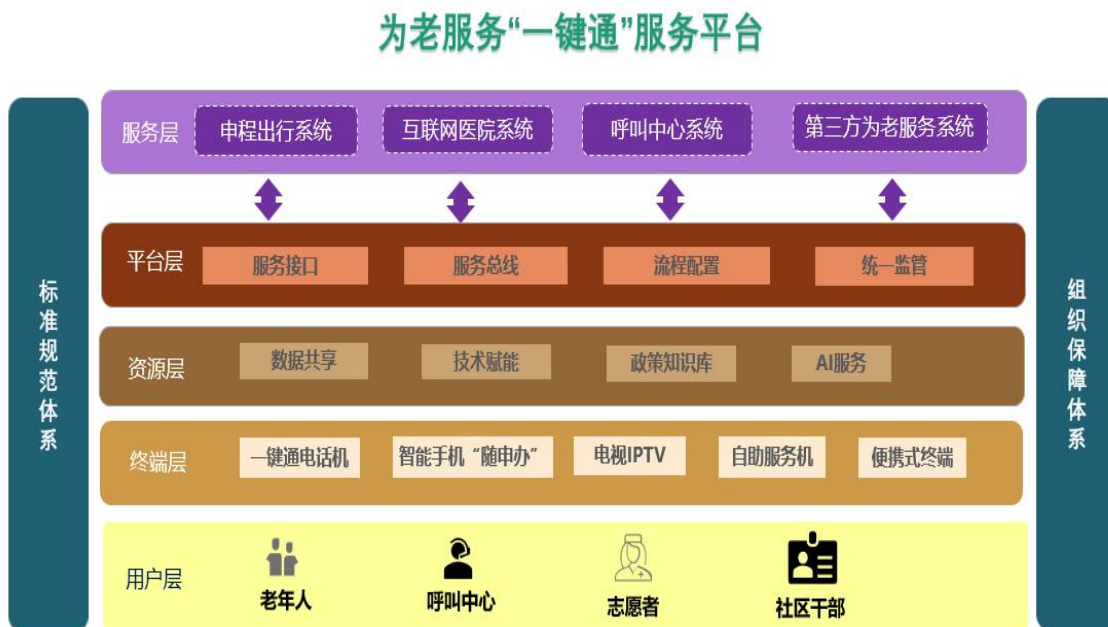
为老服务“一键通”服务平台

标准规范体系

服务层
申程出行系统
互联网医院系统
呼叫中心系统
第三方为老服务系统

平台层
服务接口
服务总线
流程配置
统一监管

资源层
数据共享
技术赋能
政策知识库
AI服务

终端层
一键通电话机
智能手机“随申办”
电视IPTV
自助服务机
便携式终端

用户层
老年人
呼叫中心
志愿者
社区干部

组织保障体系